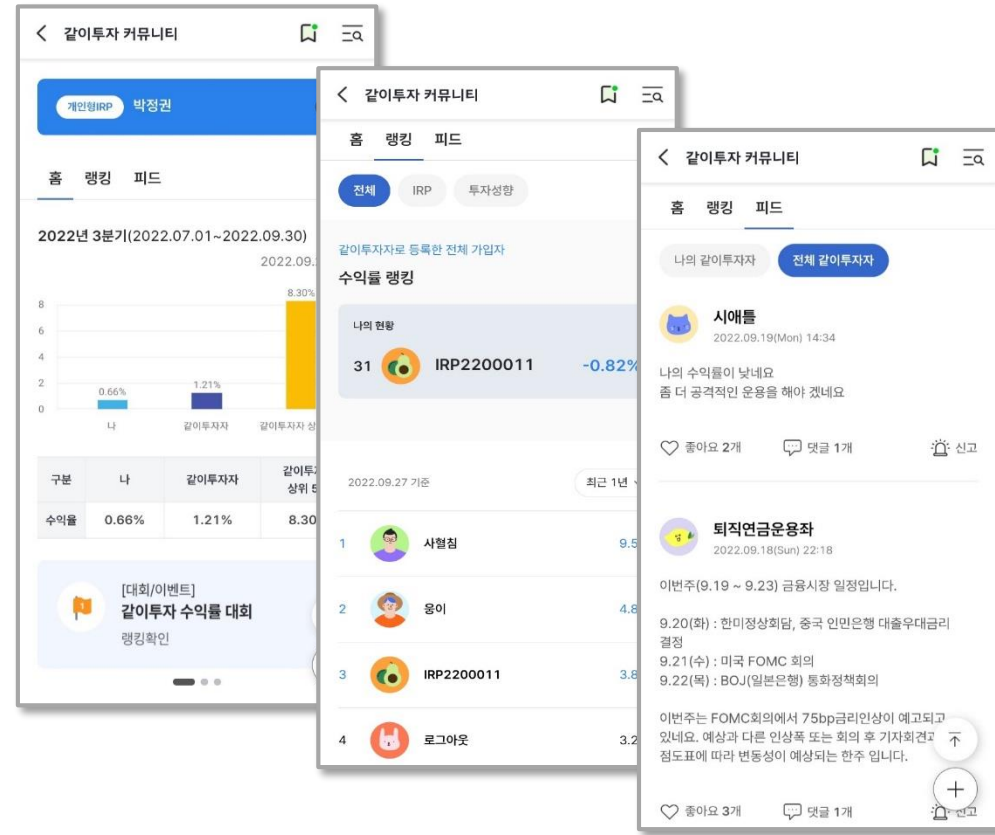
같이투자 커뮤니티

개인형IRP 박정권

홈 랭킹 피드

2022년 3분기(2022.07.01~2022.09.30)

2022.09.

8
6
4
2
0

0.66%
1.21%
8.30%

나
같이투자자
같이투자자 상

| 구분 | 나 | 같이투자자 | 같이투자 상위 5 |
|---|---|---|---|
| 수익율 | 0.66% | 1.21% | 8.30 |

[대회/이벤트]
같이투자 수익률 대회
랭킹확인

같이투자 커뮤니티

홈 랭킹 피드

전체 IRP 투자성향

같이투자자로 등록한 전체 가입자
수익률 랭킹

나의 현황
31 IRP2200011 -0.82%

2022.09.27 기준
최근 1년

1 사혈침 9.5
2 웅이 4.8
3 IRP2200011 3.8
4 로그아웃 3.2

같이투자 커뮤니티

홈 랭킹 피드

나의 같이투자자 전체 같이투자자

시애틀
2022.09.19(Mon) 14:34

나의 수익률이 낮네요
좀 더 공격적인 운용을 해야 겠네요

좋아요 2개 댓글 1개 신고

퇴직연금운용좌
2022.09.18(Sun) 22:18

이번주(9.19 ~ 9.23) 금융시장 일정입니다.

9.20(화) : 한미정상회담, 중국 인민은행 대출우대금리 결정
9.21(수) : 미국 FOMC 회의
9.22(목) : BOJ(일본은행) 통화정책회의

이번주는 FOMC회의에서 75bp금리인상이 예고되고 있네요. 예상과 다른 인상폭 또는 회의 후 기자회견과 점도표에 따라 변동성이 예상되는 한주 입니다.

좋아요 3개 댓글 1개 신고